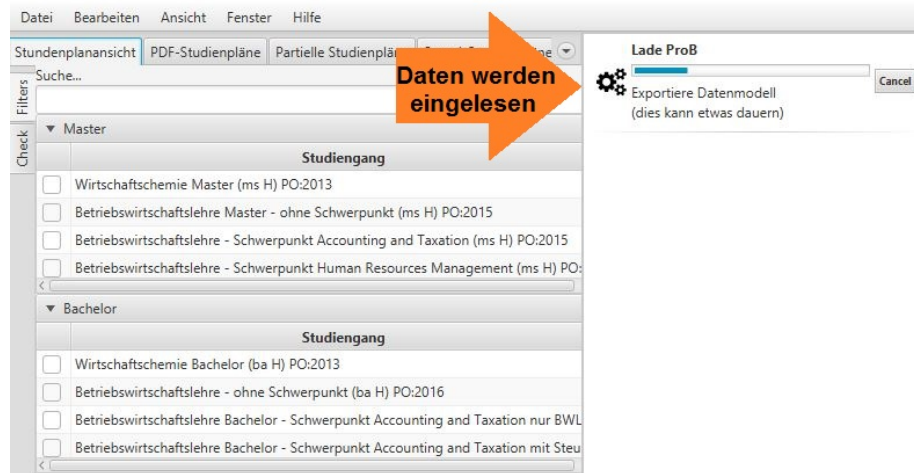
Datei Bearbeiten Ansicht Fenster Hilfe

Stundenplanansicht PDF-Studienpläne Partielle Studienplä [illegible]

Filters Check

Suche...

Daten werden eingelesen

Lade ProB

Cancel

Exportiere Datenmodell
(dies kann etwas dauern)

▼ Master

| | Studiengang |
|---|---|
| | Wirtschaftschemie Master (ms H) PO:2013 |
| | Betriebswirtschaftslehre Master - ohne Schwerpunkt (ms H) PO:2015 |
| | Betriebswirtschaftslehre - Schwerpunkt Accounting and Taxation (ms H) PO:2015 |
| | Betriebswirtschaftslehre - Schwerpunkt Human Resources Management (ms H) PO: |

▼ Bachelor

| | Studiengang |
|---|---|
| | Wirtschaftschemie Bachelor (ba H) PO:2013 |
| | Betriebswirtschaftslehre - ohne Schwerpunkt (ba H) PO:2016 |
| | Betriebswirtschaftslehre Bachelor - Schwerpunkt Accounting and Taxation nur BWL |
| | Betriebswirtschaftslehre Bachelor - Schwerpunkt Accounting and Taxation mit Steu |